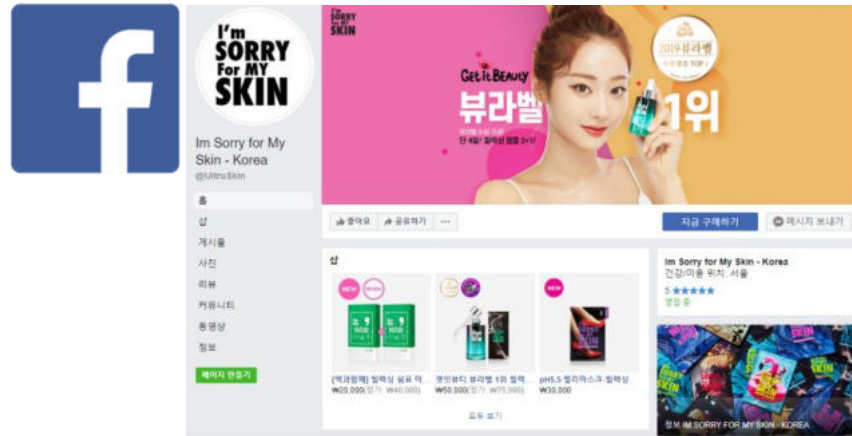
f

I'm SORRY For MY SKIN

Im Sorry for My Skin - Korea
@UltruSkin

홈
샵
게시물
사진
리뷰
커뮤니티
동영상
정보

페이지 만들기

I'm SORRY FOR MY SKIN

Get it BEAUTY
뷰라벨
1위
2019 뷰라벨

좋아요
공유하기
...
지금 구매하기
메시지 보내기

샵

NEW
NEW

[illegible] 힐렉상 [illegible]
₩20,000(정가: ₩40,000)

겟잇뷰티 뷰라벨 1위 힐렉...
₩50,000(정가: ₩75,000)

pH5.5 젤리마스크 힐렉상
₩30,000

모두 보기

Im Sorry for My Skin - Korea
건강/미용 위치: 서울
5 ★★★★★
영업 중

정보 IM SORRY FOR MY SKIN - KOREA